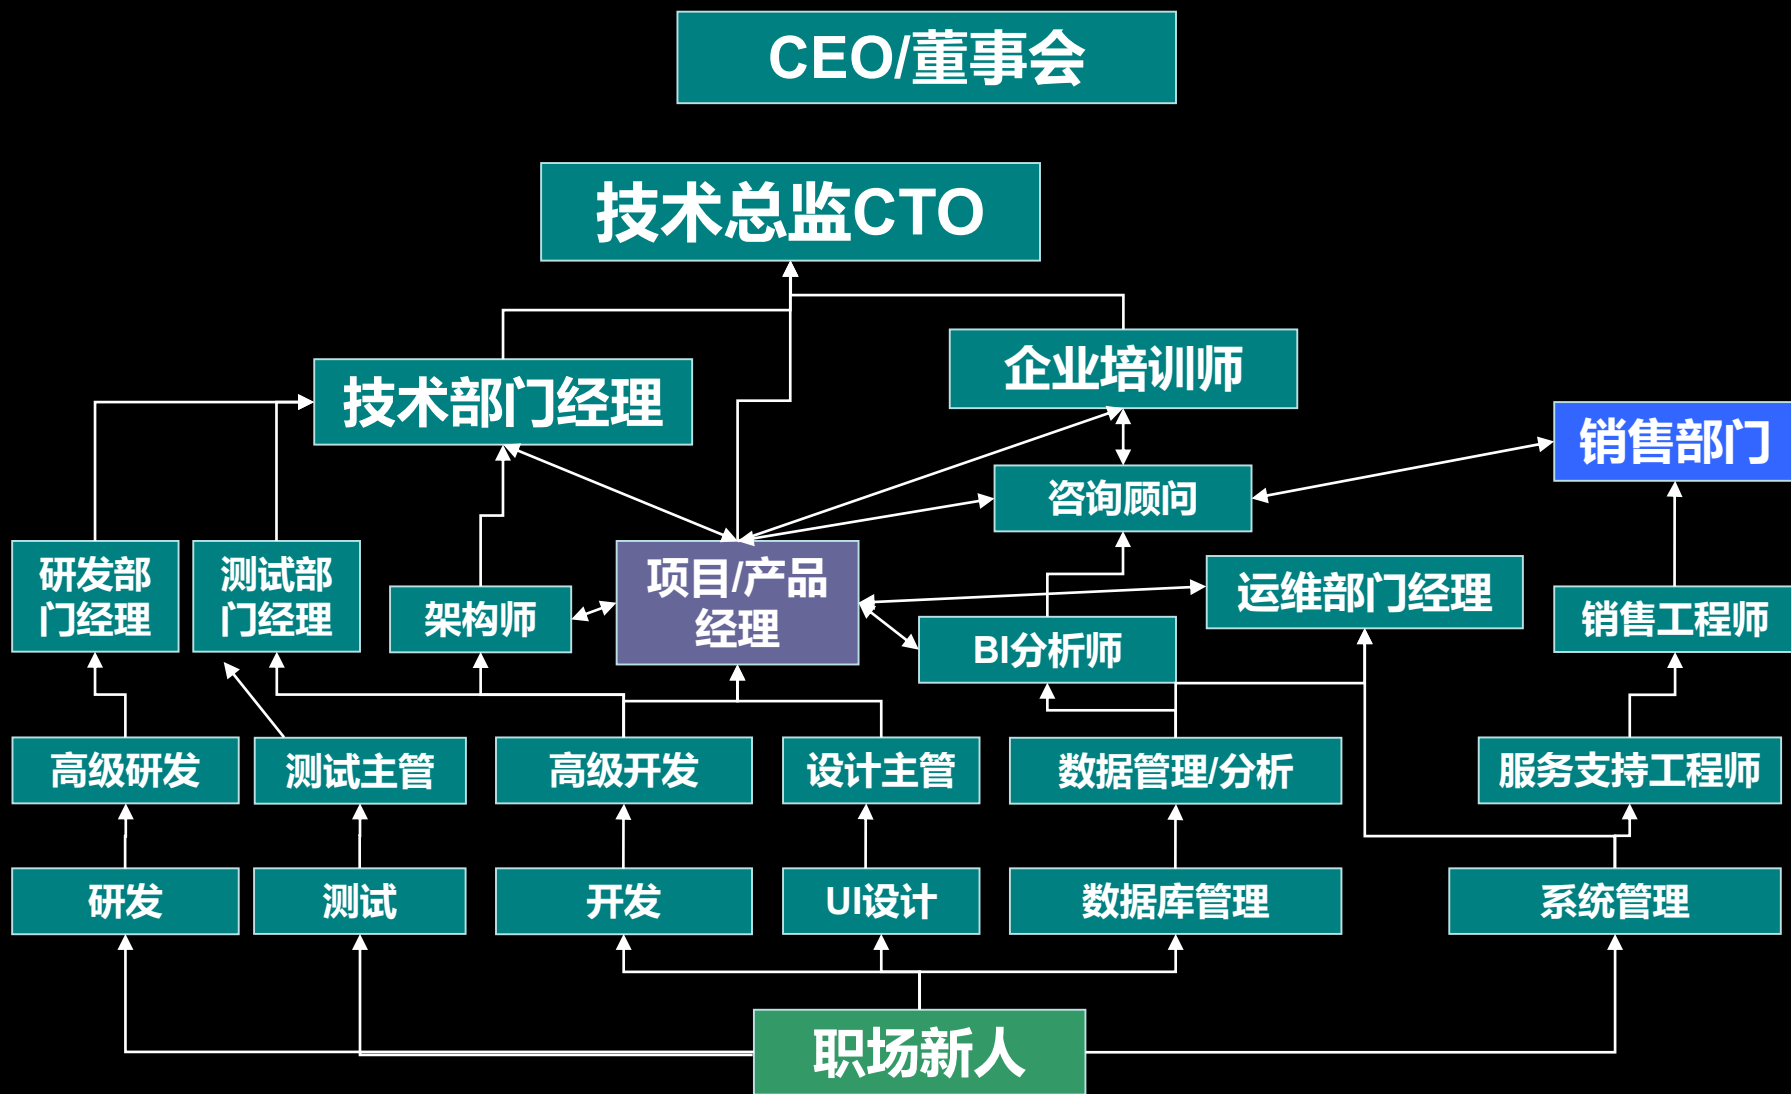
CEO/董事会

技术总监CTO

技术部门经理

企业培训师

销售部门

咨询顾问

研发部门经理

测试部门经理

架构师

项目/产品经理

运维部门经理

BI分析师

销售工程师

高级研发

测试主管

高级开发

设计主管

数据管理/分析

服务支持工程师

研发

测试

开发

UI设计

数据库管理

系统管理

职场新人